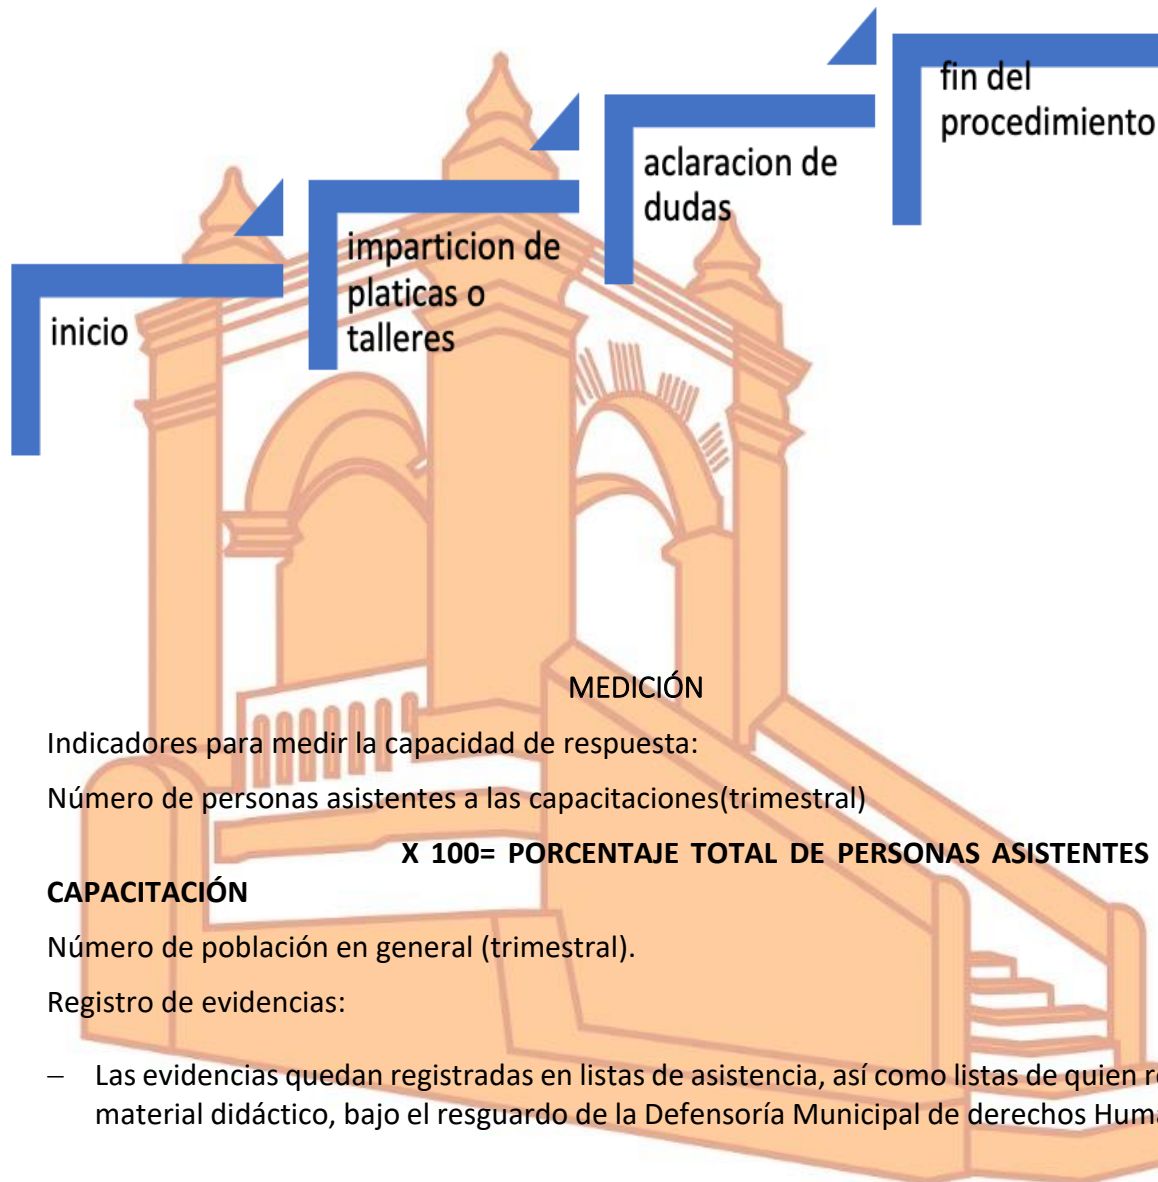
inicio

imparticion de platicas o talleres

aclaracion de dudas

fin del procedimiento

MEDICIÓN

Indicadores para medir la capacidad de respuesta:

Número de personas asistentes a las capacitaciones(trimestral)

X 100= PORCENTAJE TOTAL DE PERSONAS ASISTENTES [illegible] CAPACITACIÓN

Número de población en general (trimestral).

Registro de evidencias:

– Las evidencias quedan registradas en listas de asistencia, así como listas de quien r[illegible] material didáctico, bajo el resguardo de la Defensoría Municipal de derechos Huma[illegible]